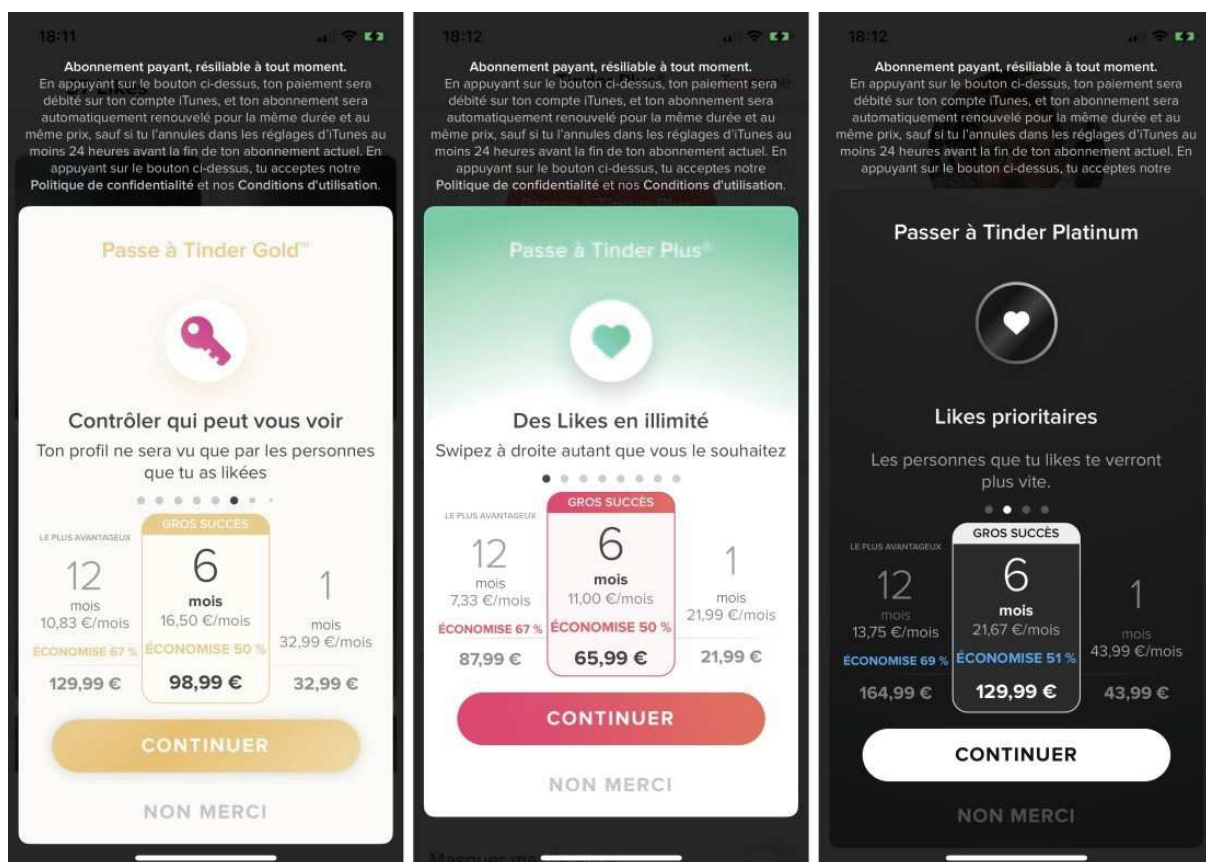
18:11

Abonnement payant, résiliable à tout moment.
En appuyant sur le bouton ci-dessus, ton paiement sera débité sur ton compte iTunes, et ton abonnement sera automatiquement renouvelé pour la même durée et au même prix, sauf si tu l'annules dans les réglages d'iTunes au moins 24 heures avant la fin de ton abonnement actuel. En appuyant sur le bouton ci-dessus, tu acceptes notre Politique de confidentialité et nos Conditions d'utilisation.

Passe à Tinder Gold™

Contrôler qui peut vous voir
Ton profil ne sera vu que par les personnes que tu as likées

| LE PLUS AVANTAGEUX | GROS SUCCÈS | |
|---|---|---|
| 12 mois 10,83 €/mois | 6 mois 16,50 €/mois | 1 mois 32,99 €/mois |
| ÉCONOMISE 67 % | ÉCONOMISE 50 % | |
| 129,99 € | 98,99 € | 32,99 € |

CONTINUER

NON MERCI

18:12

Abonnement payant, résiliable à tout moment.
En appuyant sur le bouton ci-dessus, ton paiement sera débité sur ton compte iTunes, et ton abonnement sera automatiquement renouvelé pour la même durée et au même prix, sauf si tu l'annules dans les réglages d'iTunes au moins 24 heures avant la fin de ton abonnement actuel. En appuyant sur le bouton ci-dessus, tu acceptes notre Politique de confidentialité et nos Conditions d'utilisation.

Passe à Tinder Plus®

Des Likes en illimité
Swipez à droite autant que vous le souhaitez

| LE PLUS AVANTAGEUX | GROS SUCCÈS | |
|---|---|---|
| 12 mois 7,33 €/mois | 6 mois 11,00 €/mois | 1 mois 21,99 €/mois |
| ÉCONOMISE 67 % | ÉCONOMISE 50 % | |
| 87,99 € | 65,99 € | 21,99 € |

CONTINUER

NON MERCI

18:12

Abonnement payant, résiliable à tout moment.
En appuyant sur le bouton ci-dessus, ton paiement sera débité sur ton compte iTunes, et ton abonnement sera automatiquement renouvelé pour la même durée et au même prix, sauf si tu l'annules dans les réglages d'iTunes au moins 24 heures avant la fin de ton abonnement actuel. En appuyant sur le bouton ci-dessus, tu acceptes notre

Passer à Tinder Platinum

Likes prioritaires

Les personnes que tu likes te verront plus vite.

| LE PLUS AVANTAGEUX | GROS SUCCÈS | |
|---|---|---|
| 12 mois 13,75 €/mois | 6 mois 21,67 €/mois | 1 mois 43,99 €/mois |
| ÉCONOMISE 69 % | ÉCONOMISE 51 % | |
| 164,99 € | 129,99 € | 43,99 € |

CONTINUER

NON MERCI